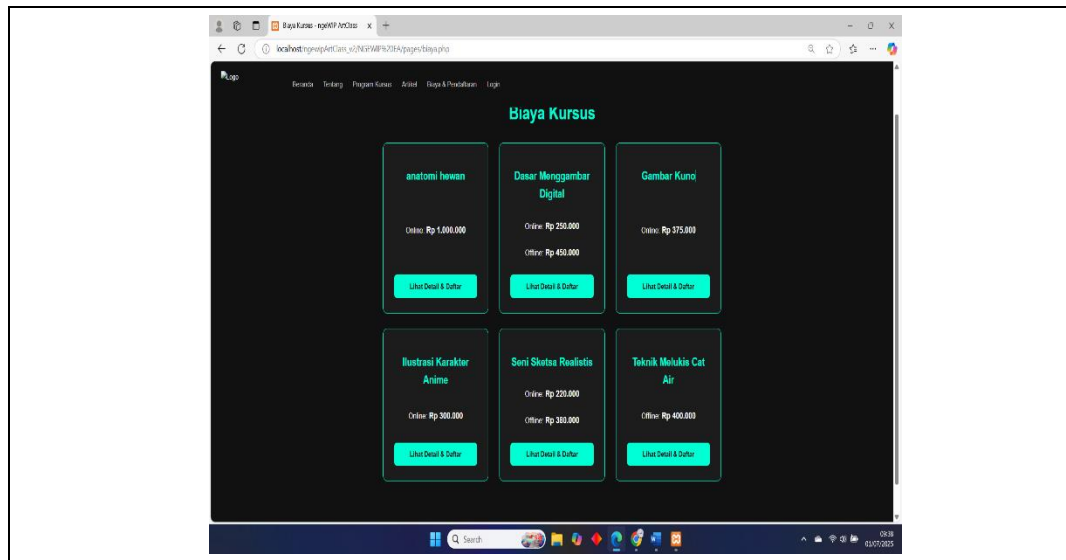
Biaya Kursus - ngeWIP ArtClass ×

localhost/ngewipArtClass_v2/NGEWIP%20F4/pages/biaya.php

Logo

Beranda Tentang Program Kursus Artikel Biaya & Pendaftaran Login

Biaya Kursus

anatomi hewan

Online: Rp 1.000.000

Lihat Detail & Daftar

Dasar Menggambar Digital

Online: Rp 250.000

Offline: Rp 450.000

Lihat Detail & Daftar

Gambar Kuno

Online: Rp 375.000

Lihat Detail & Daftar

Ilustrasi Karakter Anime

Online: Rp 300.000

Lihat Detail & Daftar

Seni Sketsa Realistis

Online: Rp 220.000

Offline: Rp 380.000

Lihat Detail & Daftar

Teknik Melukis Cat Air

Offline: Rp 400.000

Lihat Detail & Daftar

Search

09:38
01/07/2025